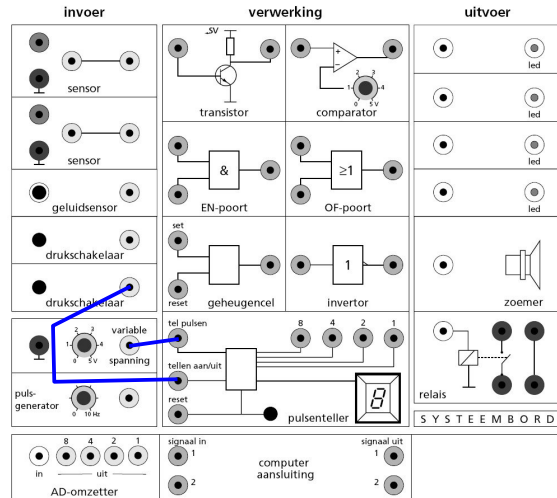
invoer

verwerking

uitvoer

sensor

sensor

geluidsensor

drukschakelaar

drukschakelaar

+5V

transistor

comparator

1 2 3 4 0 5 V

&

EN-poort

≥1

OF-poort

set

reset

geheugencel

1

invertor

led

led

led

led

zoemer

1 2 3 4 0 5 V

variable spanning

puls-generator

0 10 Hz

tel pulsen

8 4 2 1

tellen aan/uit

reset

8

pulsenteller

relais

SYSTEEMBORD

8 4 2 1

in uit

AD-omzetter

signaal in

1

2

computer aansluiting

signaal uit

1

2